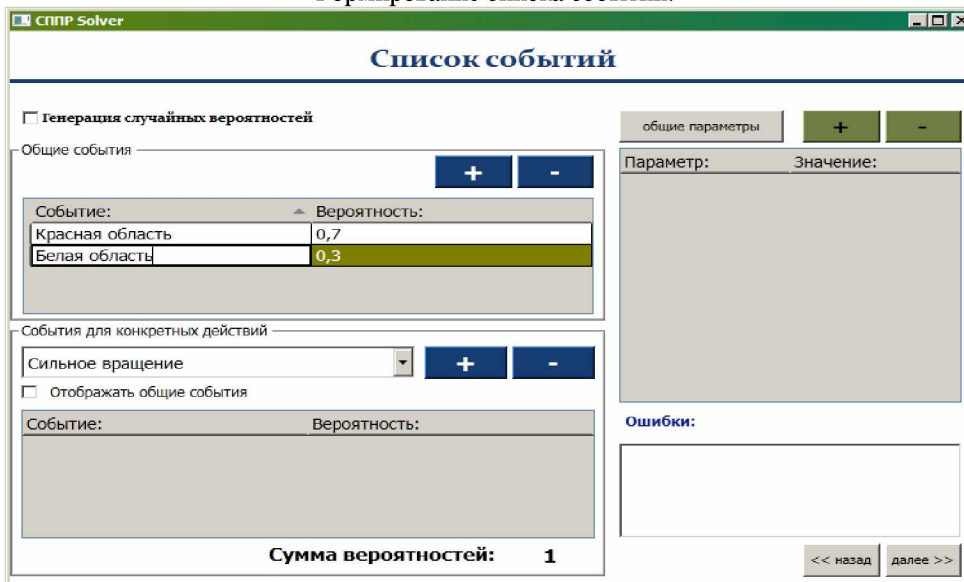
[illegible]

СППР Solver

Список событий

Генерация случайных вероятностей

общие параметры

+

-

Общие события

+

-

| Событие: | Вероятность: |
|---|---|
| Красная область | 0,7 |
| Белая область | 0,3 |

| Параметр: | Значение: |
|---|---|

События для конкретных действий

Сильное вращение

+

-

Отображать общие события

| Событие: | Вероятность: |
|---|---|

Ошибки:

Сумма вероятностей: 1

<< назад

далее >>